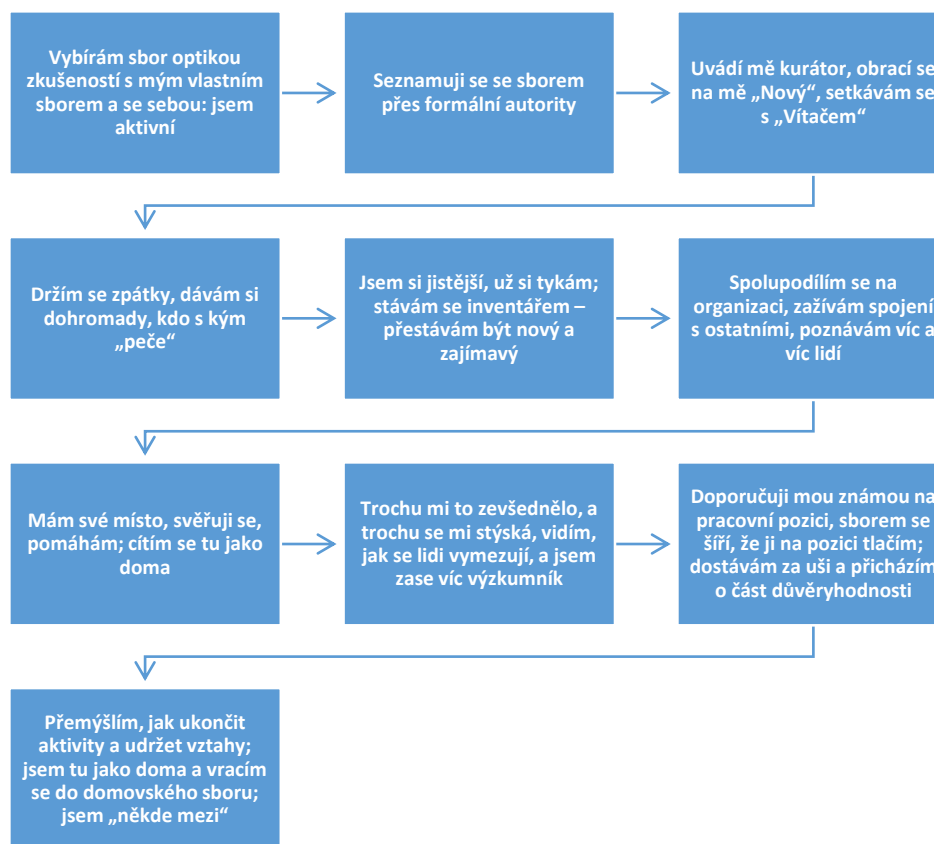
Vybírám sbor optikou zkušeností s mým vlastním sborem a se sebou: jsem aktivní

Seznamuji se se sborem přes formální autority

Uvádí mě kurátor, obrací se na mě „Nový“, setkávám se s „Vítačem“

Držím se zpátky, dávám si dohromady, kdo s kým „peče“

Jsem si jistější, už si tykám; stávám se inventářem – přestávám být nový a zajímavý

Spolupodílím se na organizaci, zažívám spojení s ostatními, poznávám víc a víc lidí

Mám své místo, svěřuji se, pomáhám; cítím se tu jako doma

Trochu mi to zevšednělo, a trochu se mi stýská, vidím, jak se lidi vymezují, a jsem zase víc výzkumník

Doporučuji mou známou na pracovní pozici, sborem se šíří, že ji na pozici tlačím; dostávám za uši a přicházím o část důvěryhodnosti

Přemýšlím, jak ukončit aktivity a udržet vztahy; jsem tu jako doma a vracím se do domovského sboru; jsem „někde mezi“